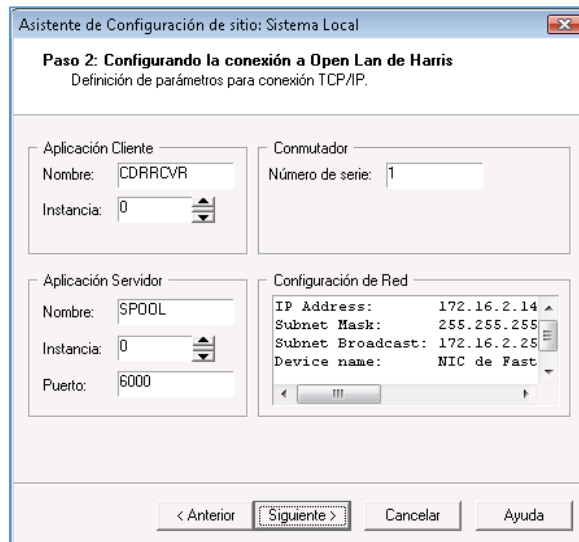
Asistente de Configuración de sitio: Sistema Local

Paso 2: Configurando la conexión a Open Lan de Harris
Definición de parámetros para conexión TCP/IP.

Aplicación Cliente
Nombre: CDRRCVR
Instancia: 0

Conmutador
Número de serie: 1

Aplicación Servidor
Nombre: SPOOL
Instancia: 0
Puerto: 6000

Configuración de Red
IP Address: 172.16.2.14
Subnet Mask: 255.255.255
Subnet Broadcast: 172.16.2.25
Device name: NIC de Fast

< Anterior | Siguiente > | Cancelar | Ayuda